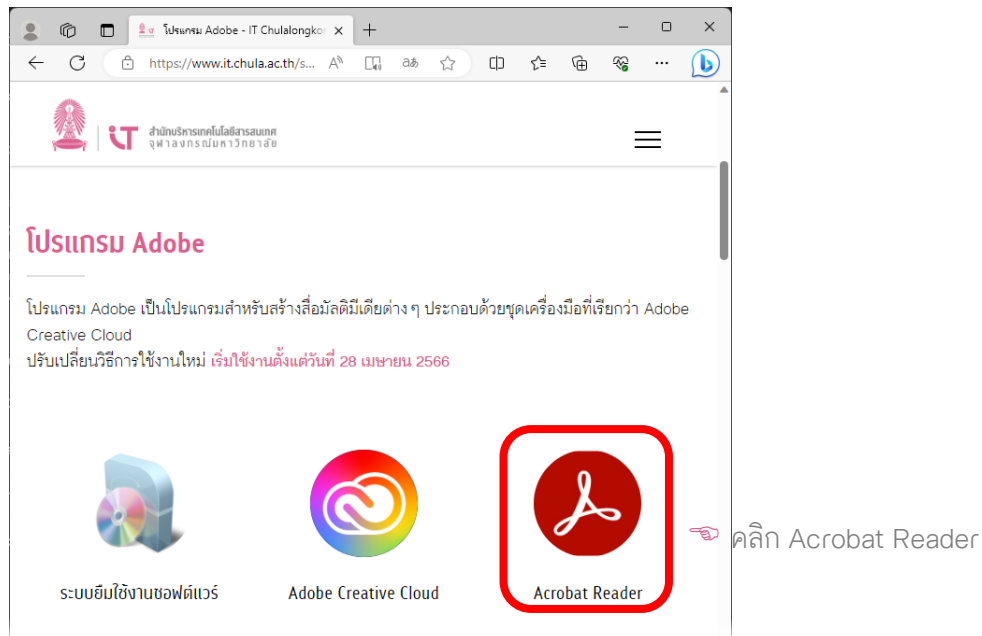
โปรแกรม Adobe - IT Chulalongkor ×

https://www.it.chula.ac.th/s...

สำนักบริหารเทคโนโลยีสารสนเทศ จุฬาลงกรณ์มหาวิทยาลัย

โปรแกรม Adobe

โปรแกรม Adobe เป็นโปรแกรมสำหรับสร้างสื่อมัลติมีเดียต่าง ๆ ประกอบด้วยชุดเครื่องมือที่เรียกว่า Adobe Creative Cloud
ปรับเปลี่ยนวิธีการใช้งานใหม่ เริ่มใช้งานตั้งแต่วันที่ 28 เมษายน 2566

ระบบยืมใช้งานซอฟต์แวร์

Adobe Creative Cloud

Acrobat Reader

☜ คลิก Acrobat Reader